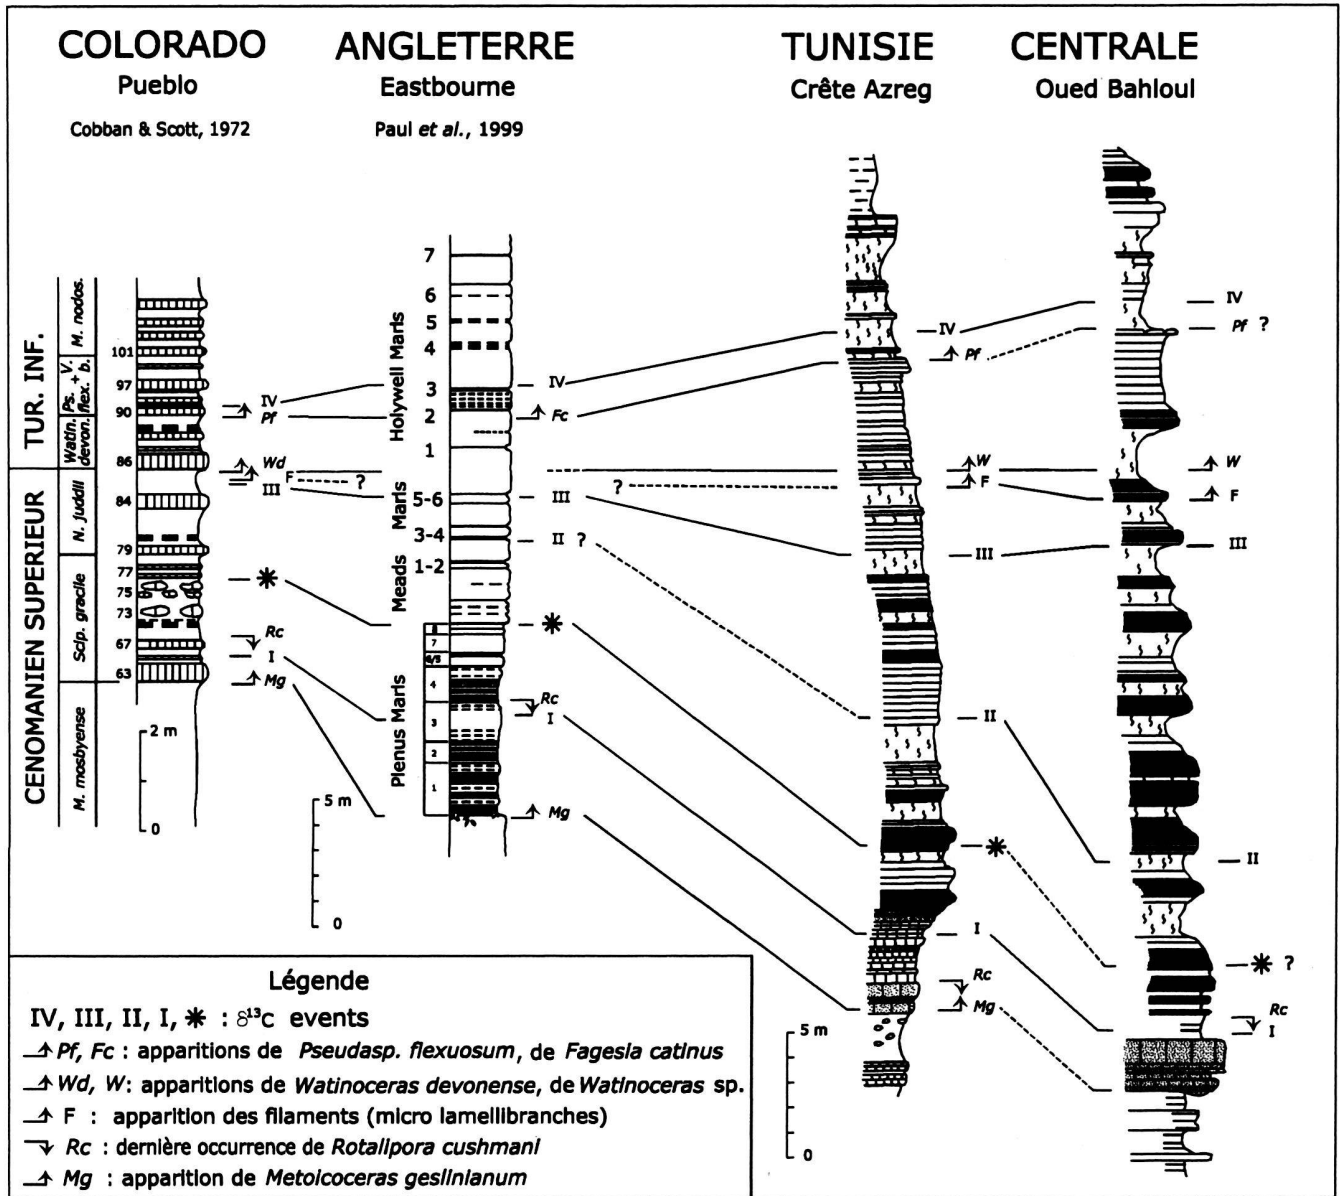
COLORADO
Pueblo
Cobban & Scott, 1972

ANGLETERRE
Eastbourne
Paul *et al.*, 1999

TUNISIE CENTRALE
Crête Azreg
Oued Bahloul

TUR. INF.
CENOMANIEN SUPERIEUR
M. nodos.
Ps. flex. + V. b.
Watin. devon.
N. juddii
Scip. gracile
M. mosbyense

101
97
90
86
84
79
77
75
73
67
63

2 m
0

IV
Pf
Wd
F
?
III
I
Rc
Mg

7
6
5
4
3
2
1
5-6
3-4
1-2
Holywell Marls
Marls
Meads
Plenus Marls
8
7
6/5
4
3
2
1

5 m
0

IV
Fc
III
?
II ?
Rc
I
Mg

IV
Pf
W
F
III
II
I
Rc
Mg

5 m
0

IV
Pf ?
W
F
III
II
? 
Rc
I

Légende
IV, III, II, I, ✱ : $\delta^{13}$c events
Pf, Fc : apparitions de Pseudasp. flexuosum, de Fagesia catinus
Wd, W: apparitions de Watinoceras devonense, de Watinoceras sp.
F : apparition des filaments (micro lamellibranches)
Rc : dernière occurrence de Rotalipora cushmani
Mg : apparition de Metoicoceras geslinianum